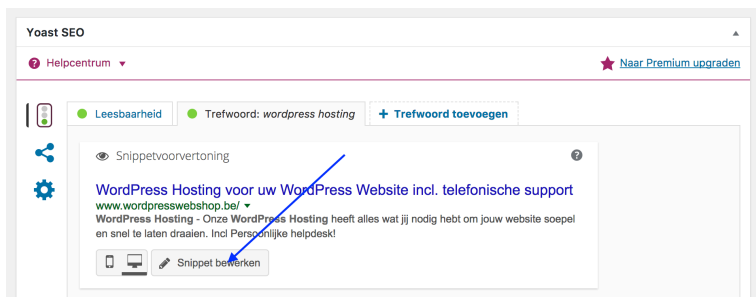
Yoast SEO

Helpcentrum ▾

Naar Premium upgraden

Leesbaarheid

Trefwoord: *wordpress hosting*

+ Trefwoord toevoegen

Snippetvoorvertoning

?

WordPress Hosting voor uw WordPress Website incl. telefonische support

www.wordpresswebshop.be/ ▾

**WordPress Hosting** - Onze **WordPress Hosting** heeft alles wat jij nodig hebt om jouw website soepel en snel te laten draaien. Incl Persoonlijke helpdesk!

Snippet bewerken